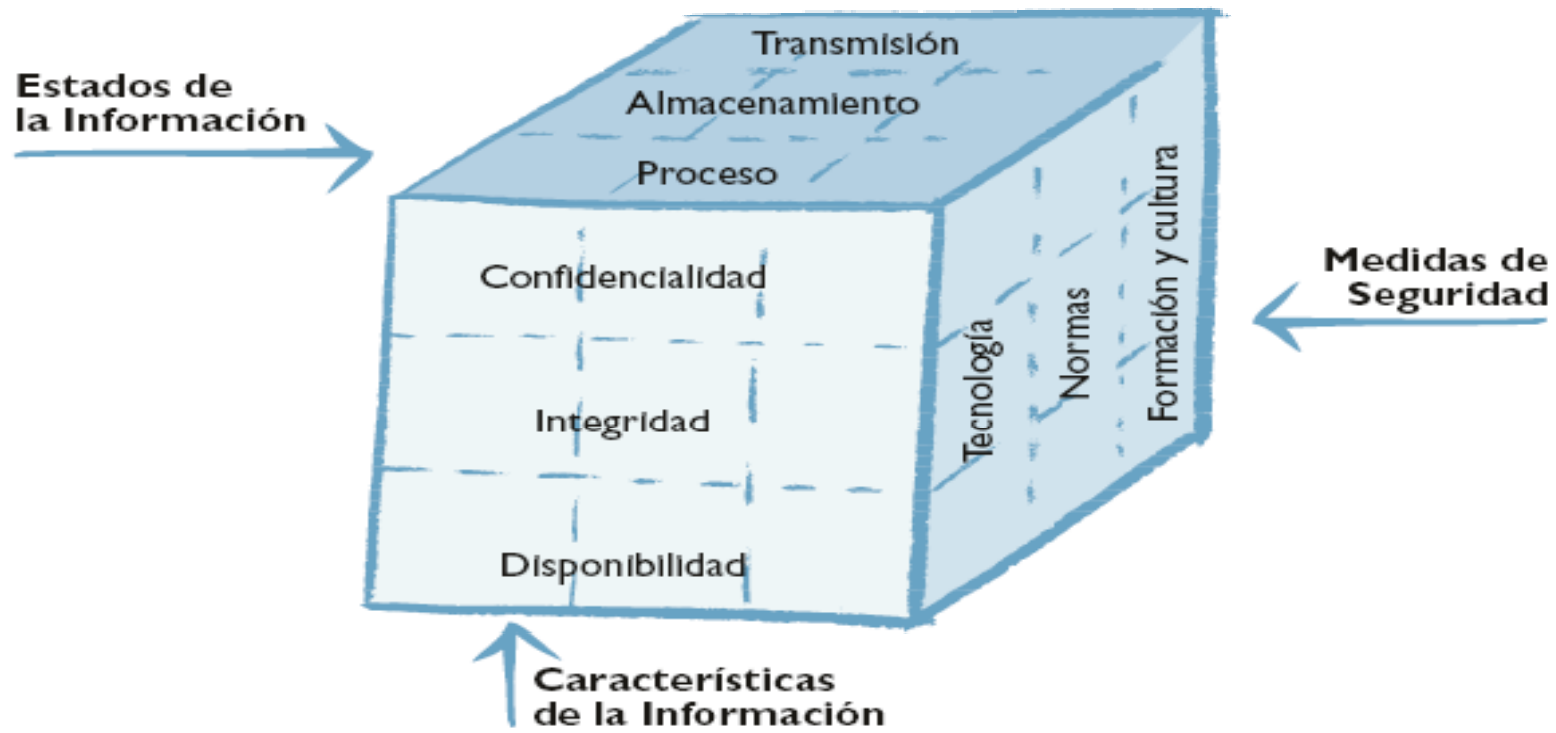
Estados de la Información

Transmisión

Almacenamiento

Proceso

Confidencialidad

Integridad

Disponibilidad

Tecnología

Normas

Formación y cultura

Medidas de Seguridad

Características de la Información